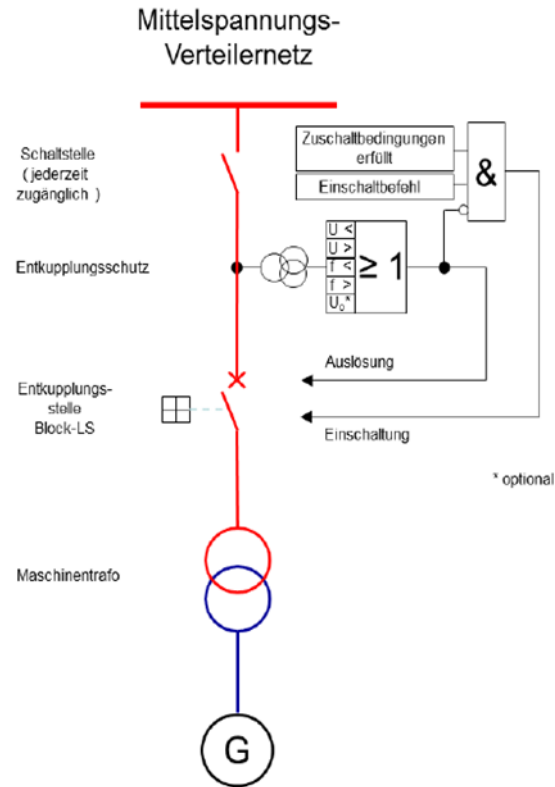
Mittelspannungs-Verteilernetz

Schaltstelle ( jederzeit zugänglich )

Zuschaltbedingungen erfüllt

Einschaltbefehl

&

Entkupplungsschutz

U <
U >
f <
f >
$U_0$*

≥ 1

Auslösung

Entkupplungsstelle Block-LS

Einschaltung

* optional

Maschinentrafo

G